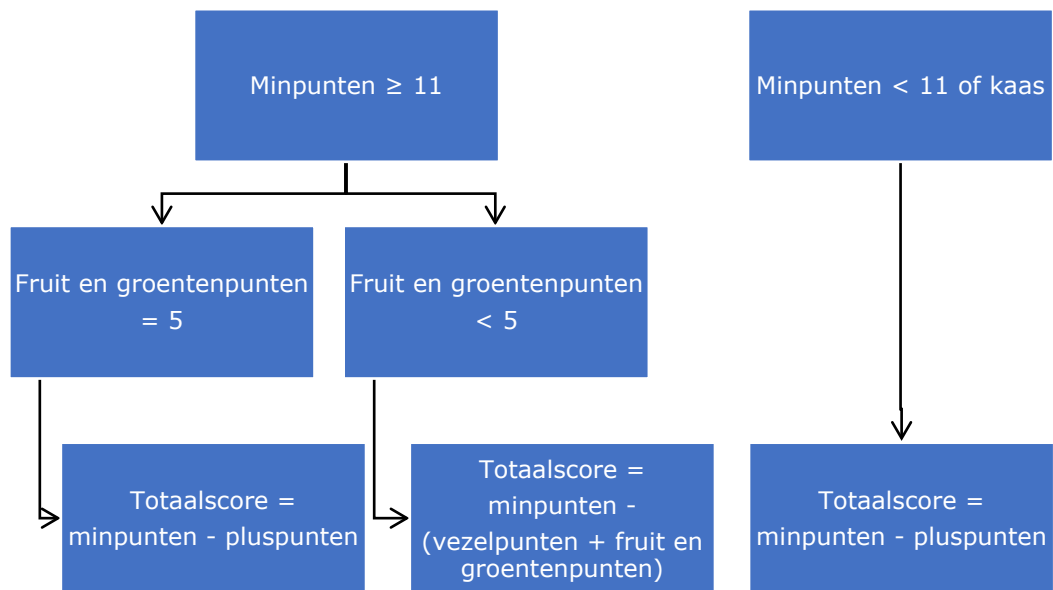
Minpunten ≥ 11

Minpunten < 11 of kaas

Fruit en groentenpunten = 5

Fruit en groentenpunten < 5

Totaalscore = minpunten - pluspunten

Totaalscore = minpunten - (vezelpunten + fruit en groentenpunten)

Totaalscore = minpunten - pluspunten